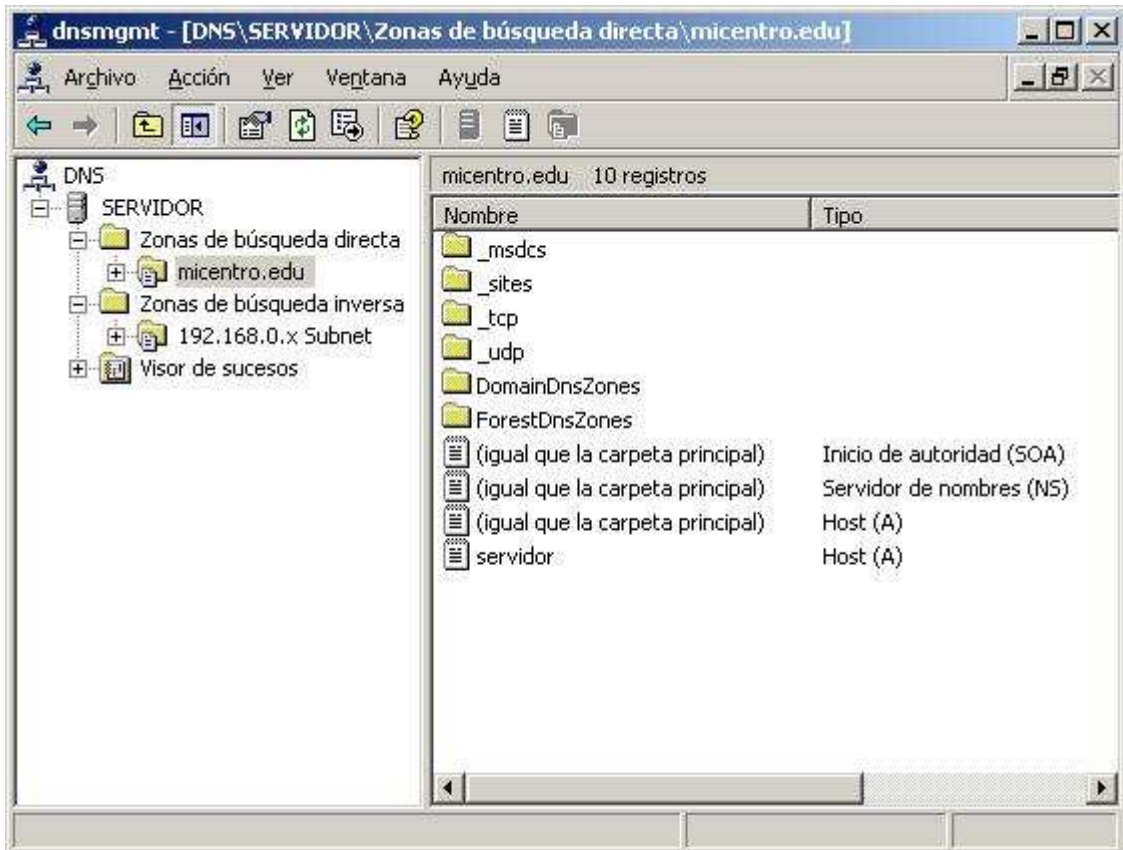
dnsmgmt - [DNS\SERVIDOR\Zonas de búsqueda directa\micentro.edu]

Archivo Acción Ver Ventana Ayuda

DNS
SERVIDOR
Zonas de búsqueda directa
micentro.edu
Zonas de búsqueda inversa
192.168.0.x Subnet
Visor de sucesos

micentro.edu 10 registros

| Nombre | Tipo |
|---|---|
| _msdcs | |
| _sites | |
| _tcp | |
| _udp | |
| DomainDnsZones | |
| ForestDnsZones | |
| (igual que la carpeta principal) | Inicio de autoridad (SOA) |
| (igual que la carpeta principal) | Servidor de nombres (NS) |
| (igual que la carpeta principal) | Host (A) |
| servidor | Host (A) |